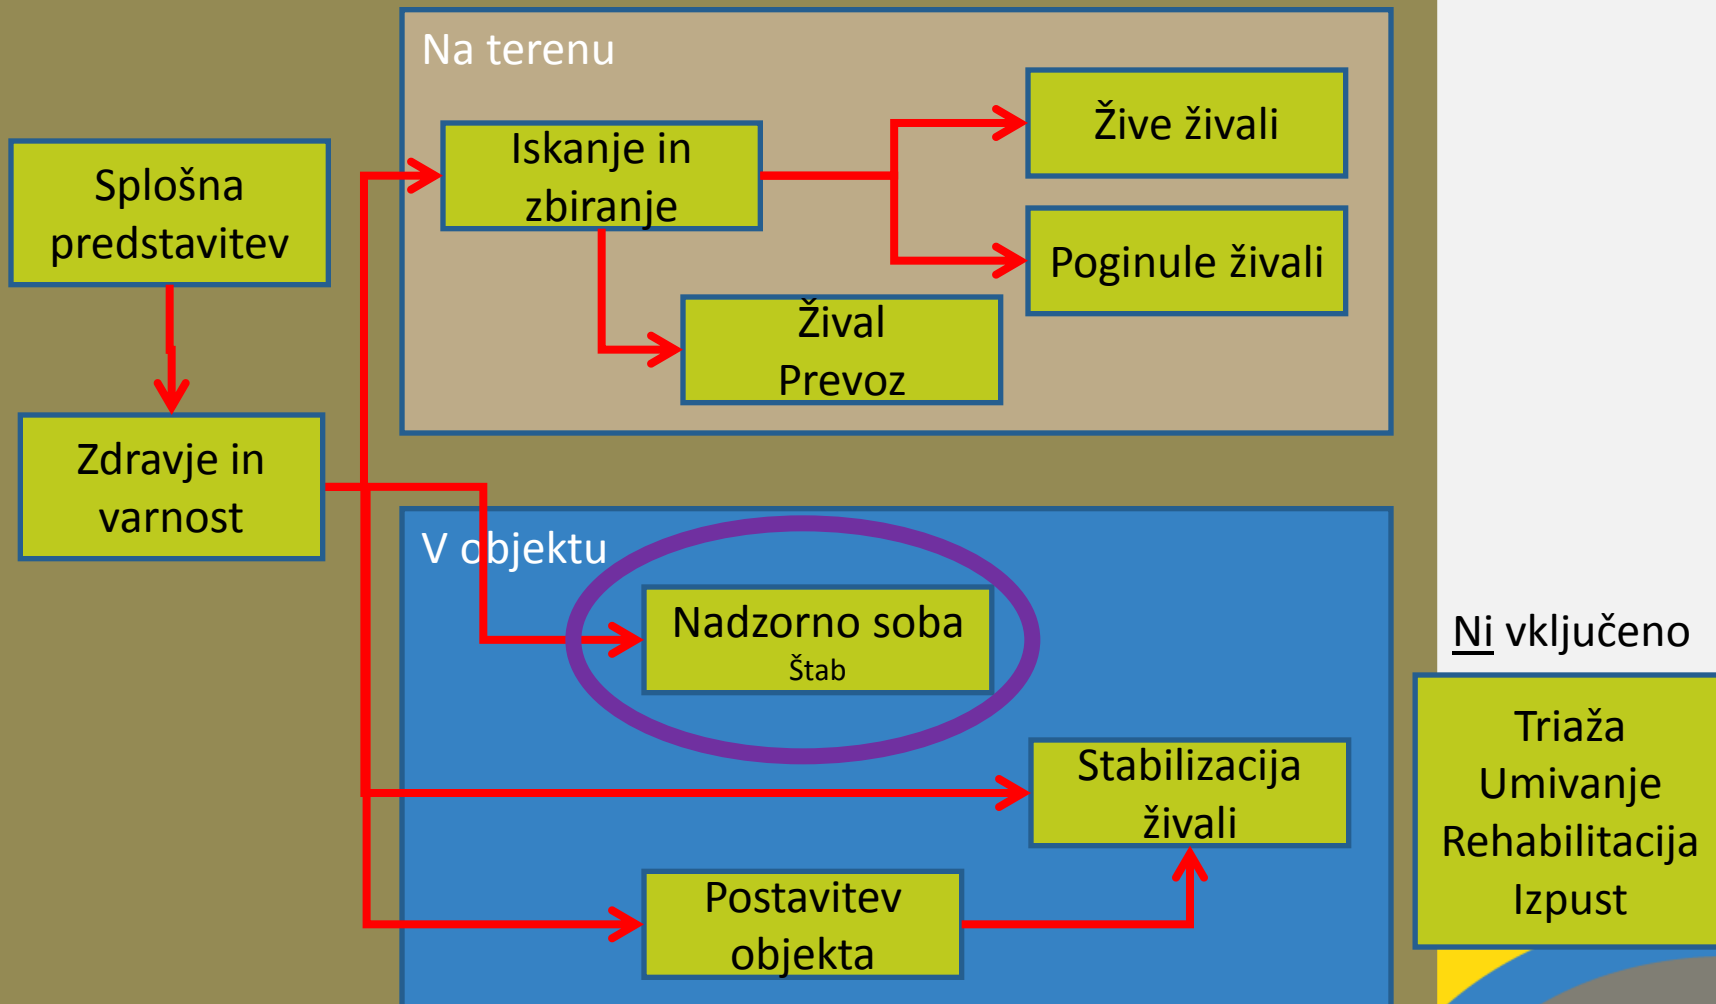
Splošna predstavitev

Zdravje in varnost

Na terenu

Iskanje in zbiranje

Žive živali

Poginule živali

Žival Prevoz

V objektu

Nadzorno soba
Štab

Stabilizacija živali

Postavitev objekta

Ni vključeno

Triaža
Umivanje
Rehabilitacija
Izpust